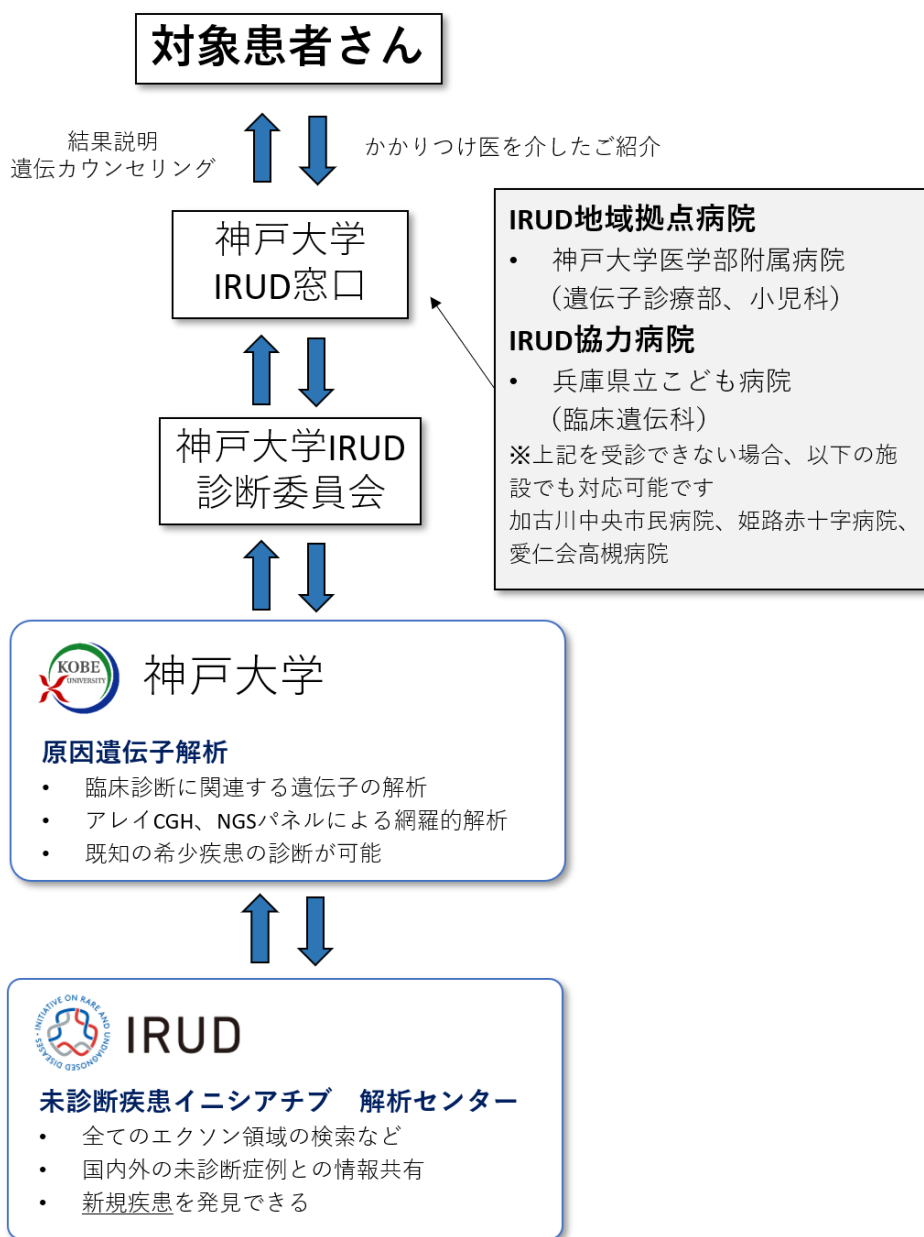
対象患者さん

結果説明
遺伝カウンセリング

かかりつけ医を介したご紹介

神戸大学
IRUD窓口

IRUD地域拠点病院
• 神戸大学医学部附属病院
（遺伝子診療部、小児科）
IRUD協力病院
• 兵庫県立こども病院
（臨床遺伝科）
※上記を受診できない場合、以下の施設でも対応可能です
加古川中央市民病院、姫路赤十字病院、愛仁会高槻病院

神戸大学IRUD
診断委員会

KOBE UNIVERSITY
神戸大学

原因遺伝子解析
• 臨床診断に関連する遺伝子の解析
• アレイCGH、NGSパネルによる網羅的解析
• 既知の希少疾患の診断が可能

INITIATIVE ON RARE AND UNDIAGNOSED DISEASES
IRUD

未診断疾患イニシアチブ　解析センター
• 全てのエクソン領域の検索など
• 国内外の未診断症例との情報共有
• 新規疾患を発見できる